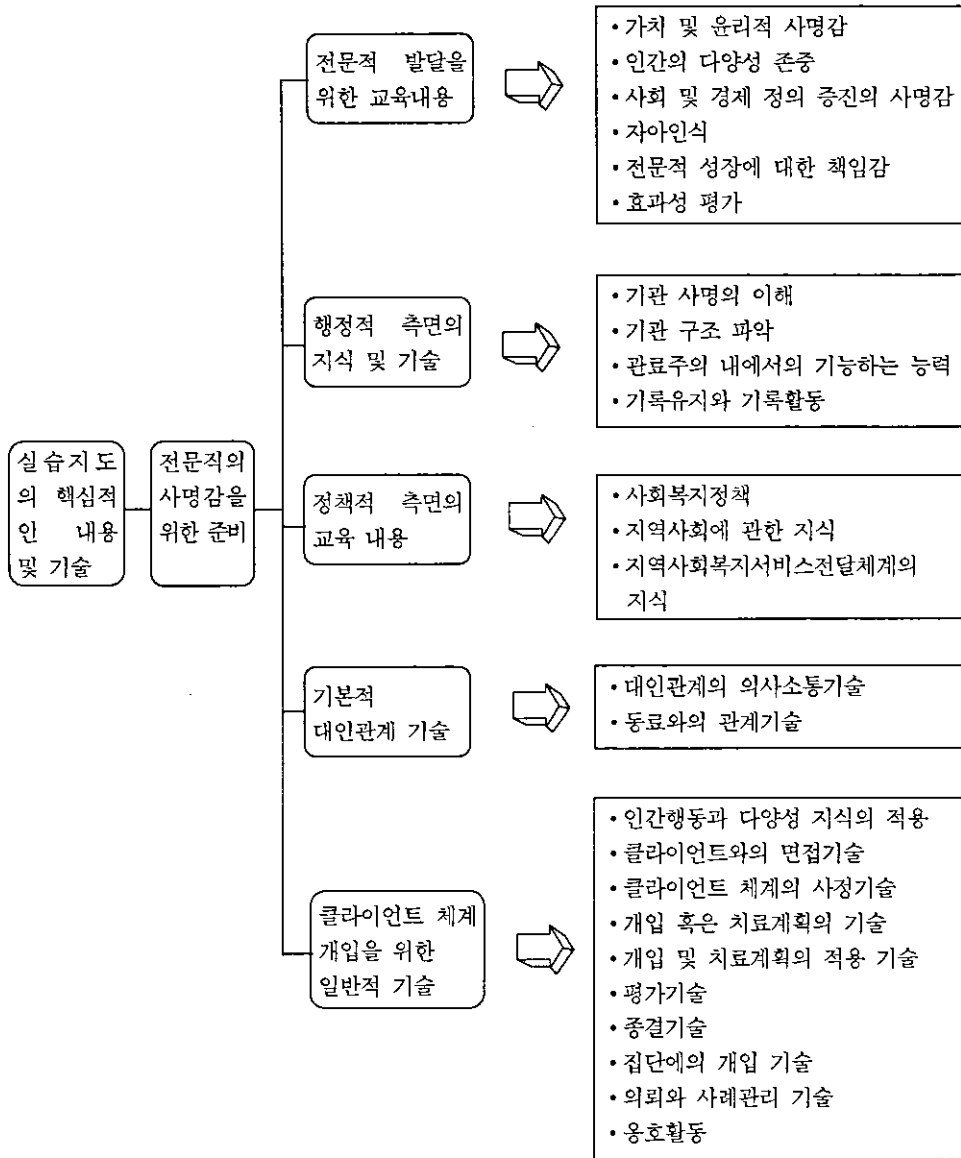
실습지도의 핵심적인 내용 및 기술

전문직의 사명감을 위한 준비

전문적 발달을 위한 교육내용

• 가치 및 윤리적 사명감
• 인간의 다양성 존중
• 사회 및 경제 정의 증진의 사명감
• 자아인식
• 전문적 성장에 대한 책임감
• 효과성 평가

행정적 측면의 지식 및 기술

• 기관 사명의 이해
• 기관 구조 파악
• 관료주의 내에서의 기능하는 능력
• 기록유지와 기록활동

정책적 측면의 교육 내용

• 사회복지정책
• 지역사회에 관한 지식
• 지역사회복지서비스전달체계의 지식

기본적 대인관계 기술

• 대인관계의 의사소통기술
• 동료와의 관계기술

클라이언트 체계 개입을 위한 일반적 기술

• 인간행동과 다양성 지식의 적용
• 클라이언트와의 면접기술
• 클라이언트 체계의 사정기술
• 개입 혹은 치료계획의 기술
• 개입 및 치료계획의 적용 기술
• 평가기술
• 종결기술
• 집단에의 개입 기술
• 의뢰와 사례관리 기술
• 옹호활동